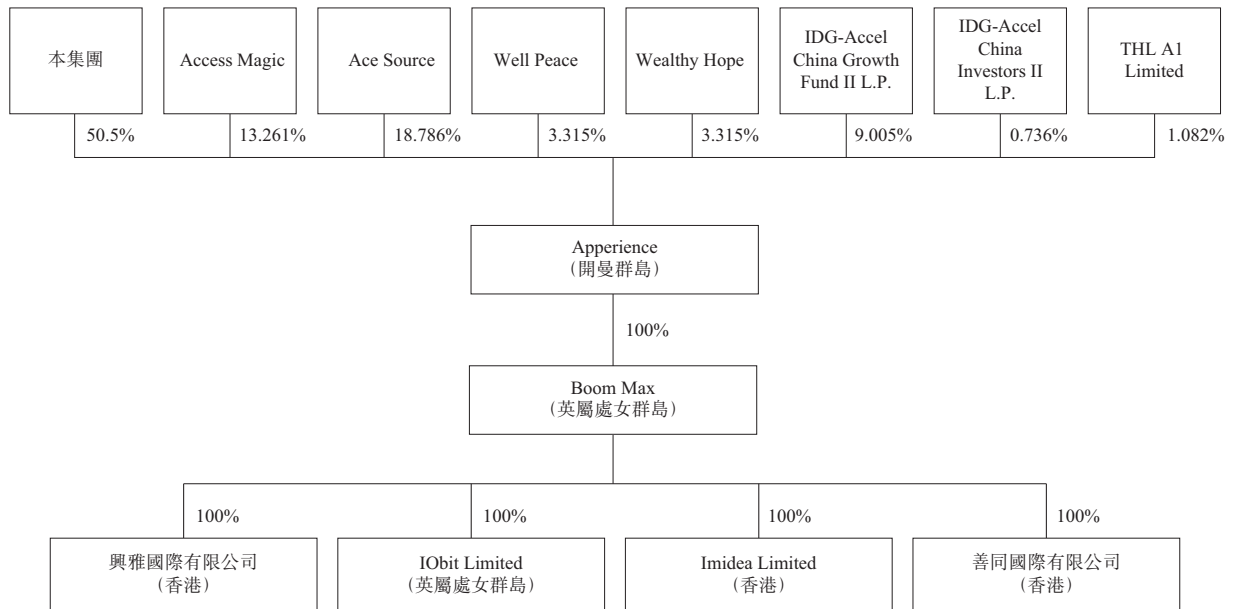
本集團

Access Magic

Ace Source

Well Peace

Wealthy Hope

IDG-Accel China Growth Fund II L.P.

IDG-Accel China Investors II L.P.

THL A1 Limited

50.5%

13.261%

18.786%

3.315%

3.315%

9.005%

0.736%

1.082%

Apperience
（開曼群島）

100%

Boom Max
（英屬處女群島）

100%

100%

100%

100%

興雅國際有限公司
（香港）

IObit Limited
（英屬處女群島）

Imidea Limited
（香港）

善同國際有限公司
（香港）